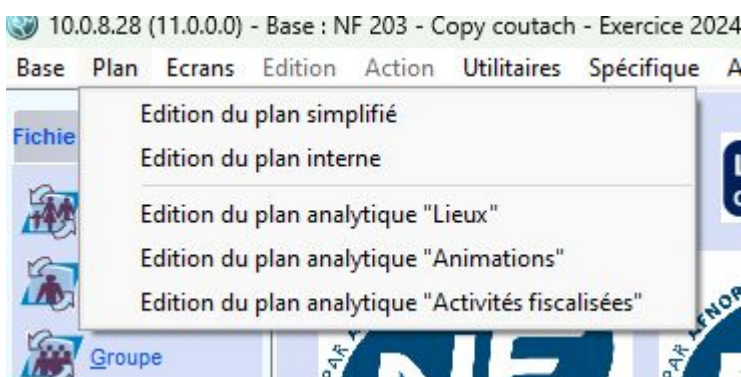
10.0.8.28 (11.0.0.0) - Base : NF 203 - Copy coutach - Exercice 2024

Base Plan Ecrans Edition Action Utilitaires Spécifique A

Fichie

Edition du plan simplifié
Edition du plan interne
Edition du plan analytique "Lieux"
Edition du plan analytique "Animations"
Edition du plan analytique "Activités fiscalisées"

Groupe